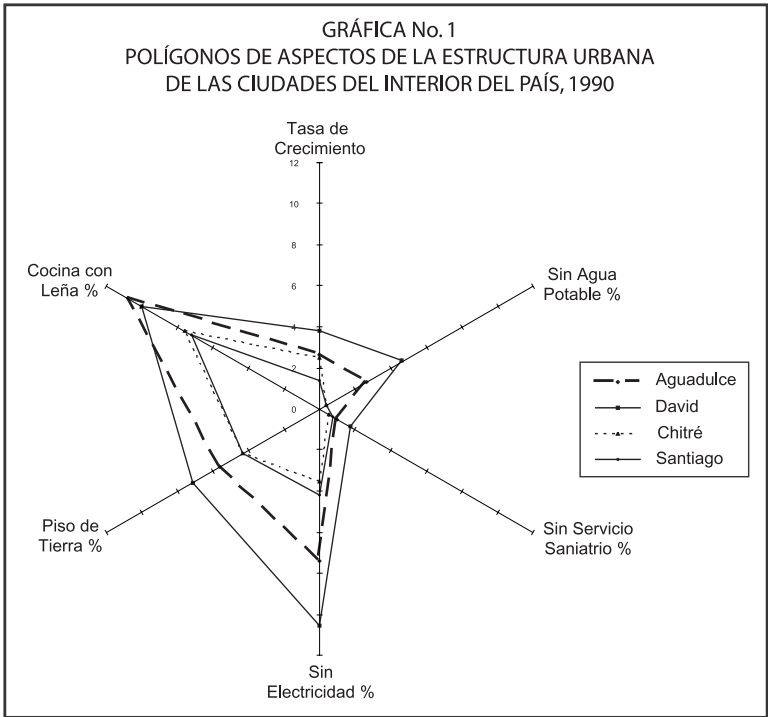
GRÁFICA No. 1
POLÍGONOS DE ASPECTOS DE LA ESTRUCTURA URBANA DE LAS CIUDADES DEL INTERIOR DEL PAÍS, 1990

Tasa de Crecimiento

12
10
8
6
4
2
0

Sin Agua Potable %

Cocina con Leña %

Aguadulce
David
Chitré
Santiago

Piso de Tierra %

Sin Servicio Saniatrio %

Sin Electricidad %